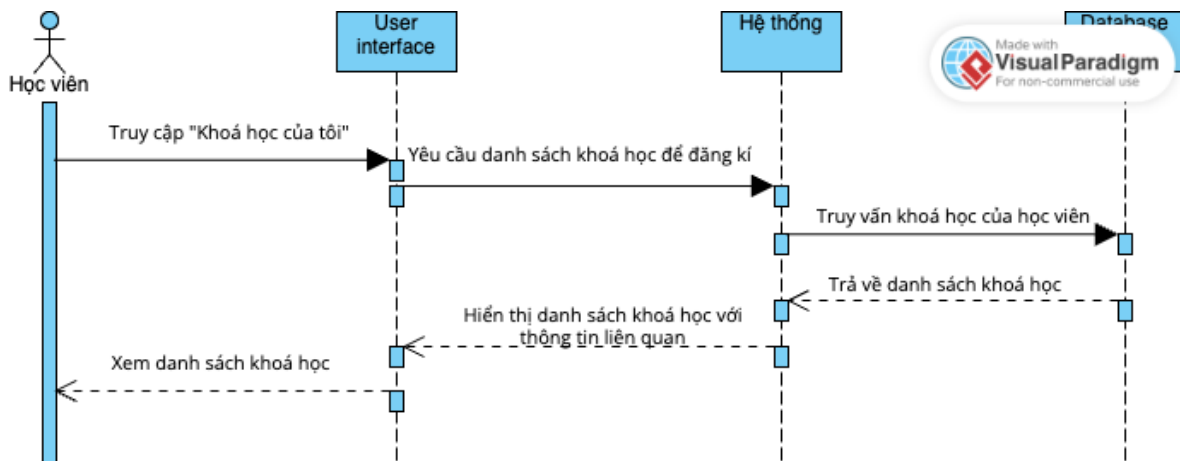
Học viên

User interface

Hệ thống

Database

Made with
Visual Paradigm
For non-commercial use

Truy cập "Khoá học của tôi"

Yêu cầu danh sách khoá học để đăng kí

Truy vấn khoá học của học viên

Trả về danh sách khoá học

Hiển thị danh sách khoá học với thông tin liên quan

Xem danh sách khoá học